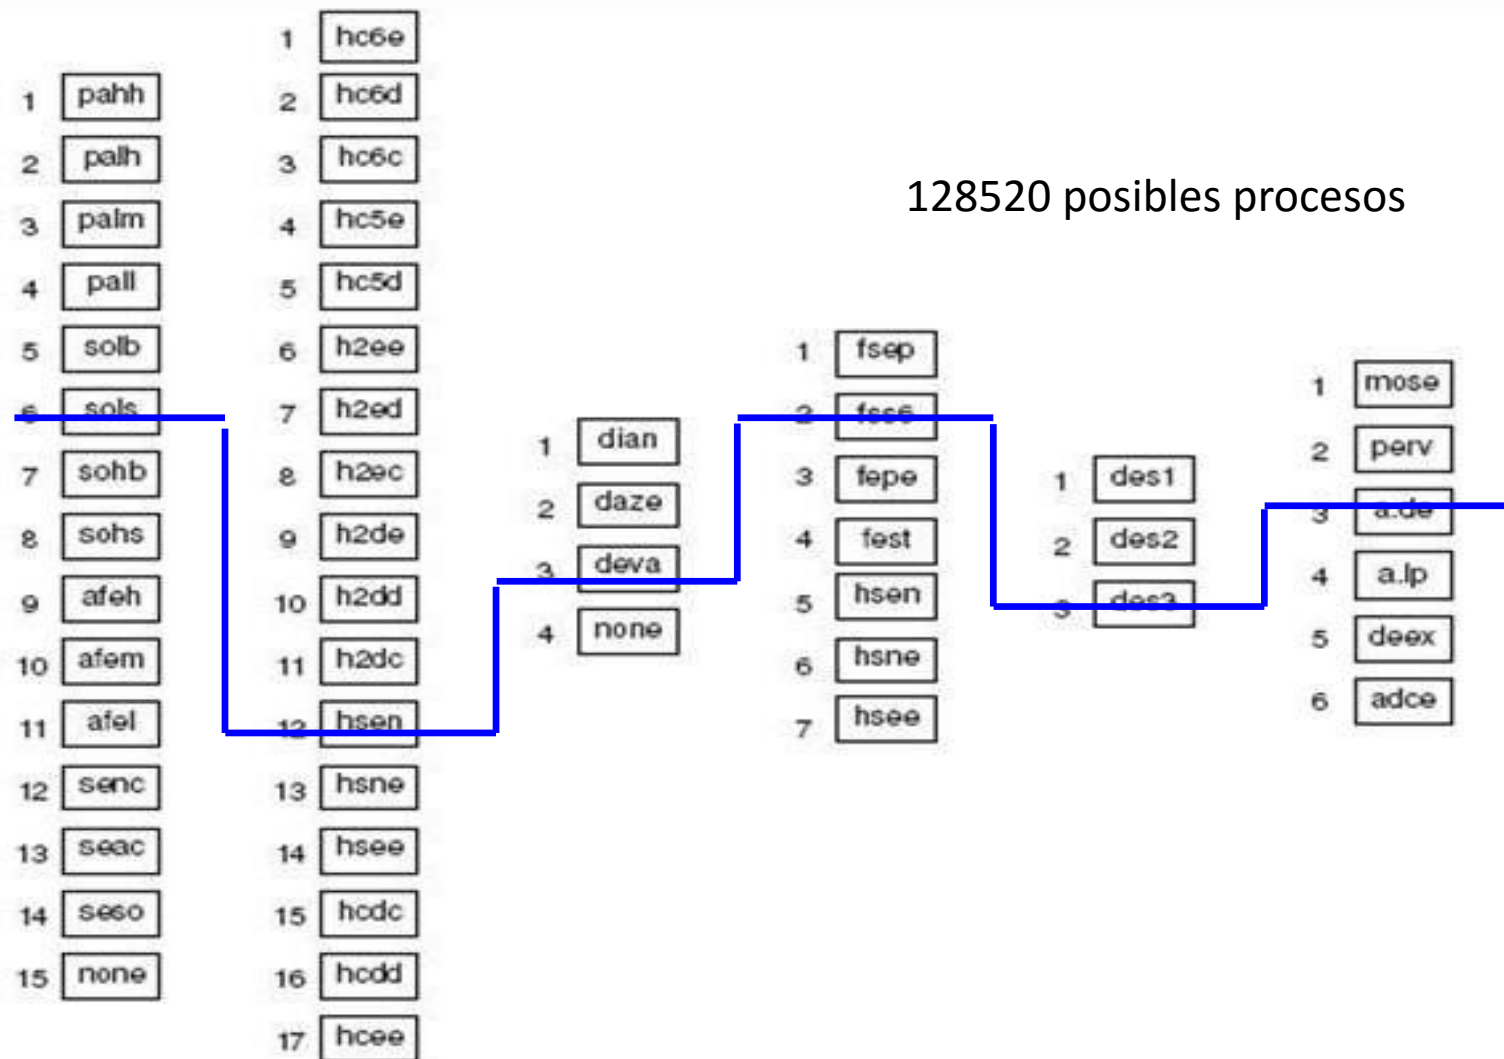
128520 posibles procesos

| 1 | pahh |
|---|---|
| 2 | palh |
| 3 | palm |
| 4 | pall |
| 5 | solb |
| 6 | sols |
| 7 | sohb |
| 8 | sohs |
| 9 | afeh |
| 10 | afem |
| 11 | afel |
| 12 | senc |
| 13 | seac |
| 14 | seso |
| 15 | none |

| 1 | hc6e |
|---|---|
| 2 | hc6d |
| 3 | hc6c |
| 4 | hc5e |
| 5 | hc5d |
| 6 | h2ee |
| 7 | h2ed |
| 8 | h2ec |
| 9 | h2de |
| 10 | h2dd |
| 11 | h2dc |
| 12 | hsen |
| 13 | hsne |
| 14 | hsee |
| 15 | hcdc |
| 16 | hcdd |
| 17 | hcee |

| 1 | dian |
|---|---|
| 2 | daze |
| 3 | deva |
| 4 | none |

| 1 | fsep |
|---|---|
| 2 | fes6 |
| 3 | fepe |
| 4 | fest |
| 5 | hsen |
| 6 | hsne |
| 7 | hsee |

| 1 | des1 |
|---|---|
| 2 | des2 |
| 3 | des3 |

| 1 | mose |
|---|---|
| 2 | perv |
| 3 | a.de |
| 4 | a.lp |
| 5 | deex |
| 6 | adce |